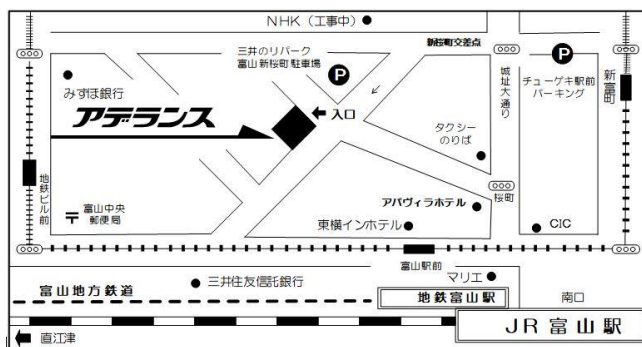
NHK（工事中）

三井のリパーク
富山 新桜町 駐車場

新桜町交差点

みずほ銀行

アデランス

入口

城址大通り

チューゲキ駅前パーキング

新富町

タクシーのりば

地鉄ビル前

富山中央郵便局

アパヴィラホテル

桜町

東横インホテル

CIC

富山駅前

三井住友信託銀行

マリエ

富山地方鉄道

地鉄富山駅

南口

JR 富山駅

直江津